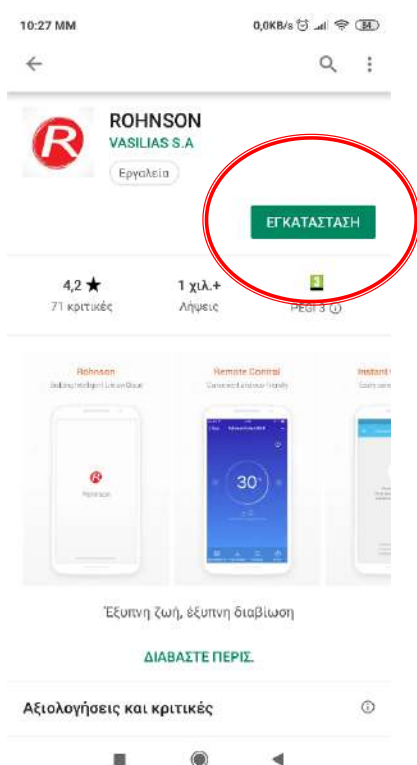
10:27 ΜΜ
0,0KB/s 84

ROHNSON
VASILIAS S.A
Εργαλεία

ΕΓΚΑΤΑΣΤΑΣΗ

4,2 ★
71 κριτικές

1 χιλ.+
Λήψεις

3
PEGI 3

Rohnson
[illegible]

Remote Control
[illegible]

Instant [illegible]
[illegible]

30°

Rohnson

Έξυπνη ζωή, έξυπνη διαβίωση

ΔΙΑΒΑΣΤΕ ΠΕΡΙΣ.

Αξιολογήσεις και κριτικές